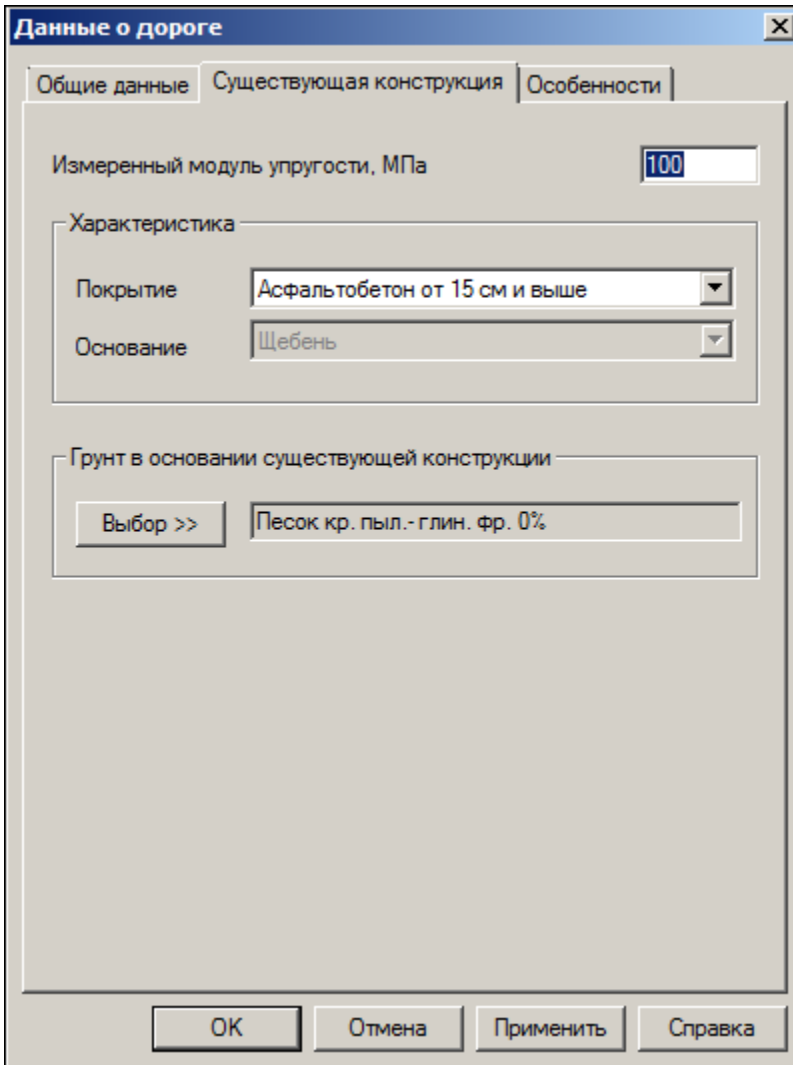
Данные о дороге

Общие данные | Существующая конструкция | Особенности

Измеренный модуль упругости, МПа 100

Характеристика

Покрытие Асфальтобетон от 15 см и выше

Основание Щебень

Грунт в основании существующей конструкции

Выбор >> Песок кр. пыл.- глин. фр. 0%

OK Отмена Применить Справка